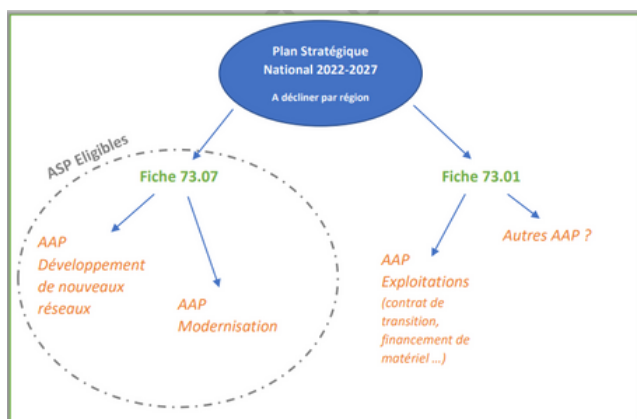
Plan Stratégique National 2022-2027

A décliner par région

ASP Eligibles

Fiche 73.07

AAP Développement de nouveaux réseaux

AAP Modernisation

Fiche 73.01

AAP Exploitations (contrat de transition, financement de matériel ...)

Autres AAP ?